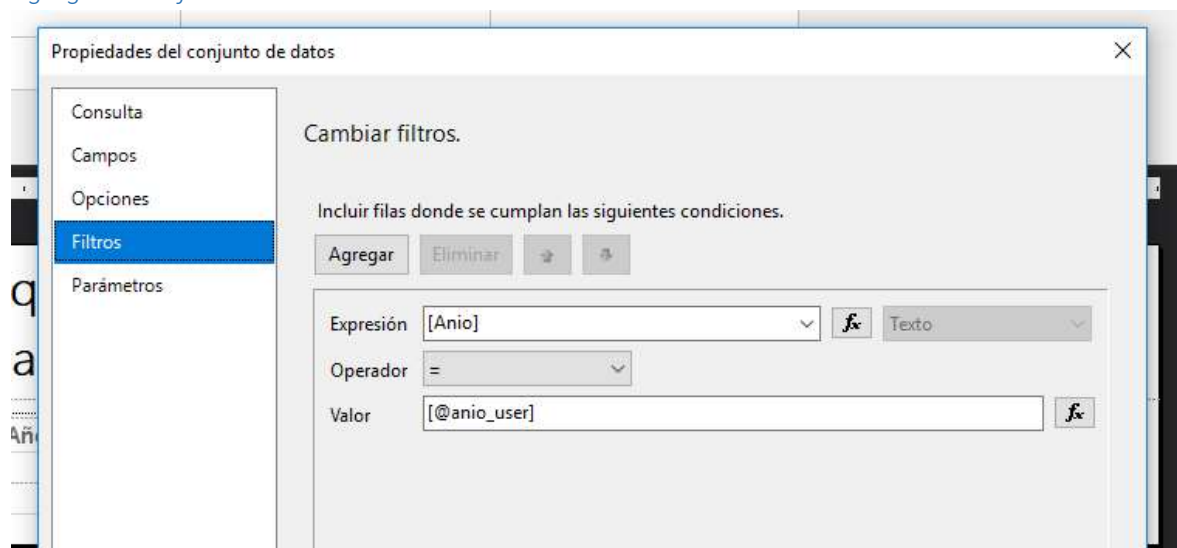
Propiedades del conjunto de datos

×

Consulta
Campos
Opciones
Filtros
Parámetros

Cambiar filtros.

Incluir filas donde se cumplan las siguientes condiciones.

Agregar
Eliminar

Expresión [Anio]
$f_x$
Texto

Operador =

Valor [@anio_user]
$f_x$

q
a
Añ